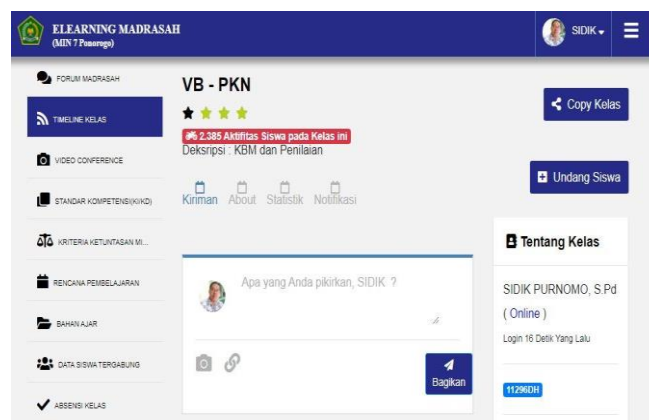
ELEARNING MADRASAH
(MIN 7 Ponorogo)

SIDIK

FORUM MADRASAH
TIMELINE KELAS
VIDEO CONFERENCE
STANDAR KOMPETENSI(KI/KD)
KRITERIA KETUNTASAN MI...
RENCANA PEMBELAJARAN
BAHAN AJAR
DATA SISWA TERGABUNG
ABSENSI KELAS

VB - PKN

2.385 Aktifitas Siswa pada Kelas ini
Deskripsi : KBM dan Penilaian

Kiriman About Statistik Notifikasi

Apa yang Anda pikirkan, SIDIK ?

Bagikan

Copy Kelas

Undang Siswa

Tentang Kelas

SIDIK PURNOMO, S.Pd
( Online )
Login 16 Detik Yang Lalu

11296DH